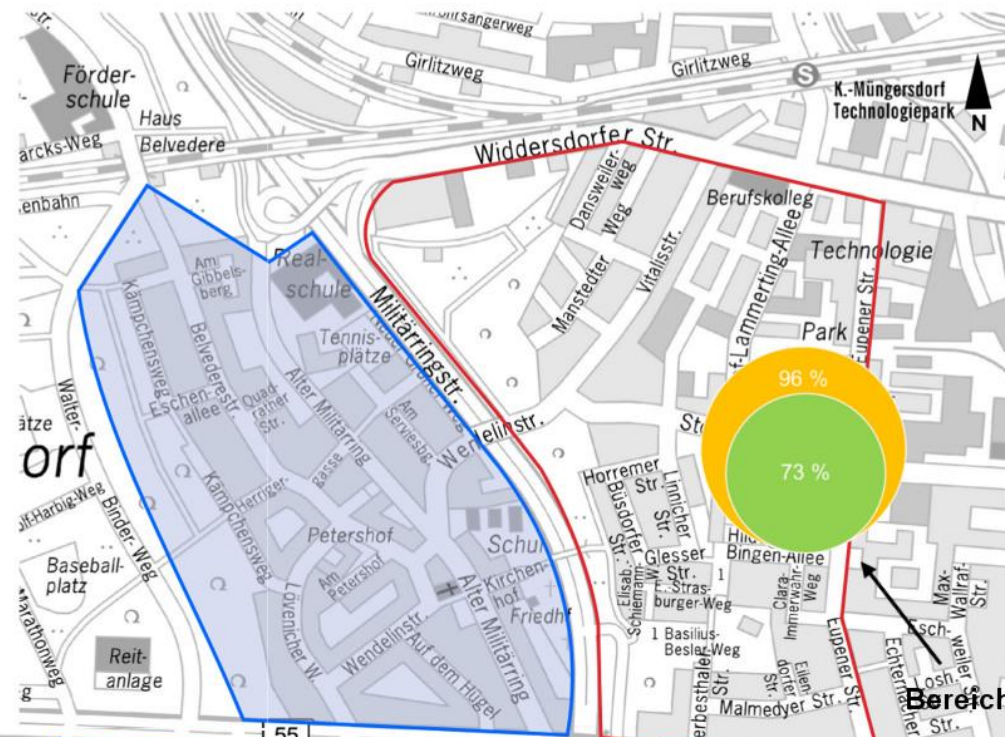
Förderschule
Haus Belvedere
arcks-Weg
enbahn
Girlitzweg
Girlitzweg
K.-Müngersdorf Technologiepark
N
Widdersdorfer Str.
Danswellerweg
Weg
Berufskolleg
Technologie
Park
Realschule
Am Gibbelsberg
Kamphenweg
Belvederestr.
Eschenallee
Quadrather Str.
Alter Militärring
Tennisplätze
Militärringstr.
Am Serviesbg.
Wendelinstr.
Manstedter Weg
Vitalisstr.
Lammerting-Allee
Eupener Str.
96 %
73 %
Walter-
ätze
orf
Harbig-Weg
Binder-Weg
Baseballplatz
Kamphensweg
Herriger-gasse
Petershof
Am Petershof
Lövenicher W.
Wendelinstr.
Auf dem Hügel
Alter Militärring
Schule
Kirchenhof
Friedhf
Horremer Str.
Büsdorfer Str.
Linnicher Str.
Glesser Str.
Elisab. Schiemann-W.
F.-Strasburger-Weg
Bingen-Allee
1 Basilius-Besler-Weg
Clara-Immerwahr-Weg
Ellendorfer Str.
Malmedyer Str.
Eupener Str.
Max-Wallraf-Str.
Esch-weiler Str.
Echter
Losh. Str.
Bereich
Reitanlage
arathonweg
55